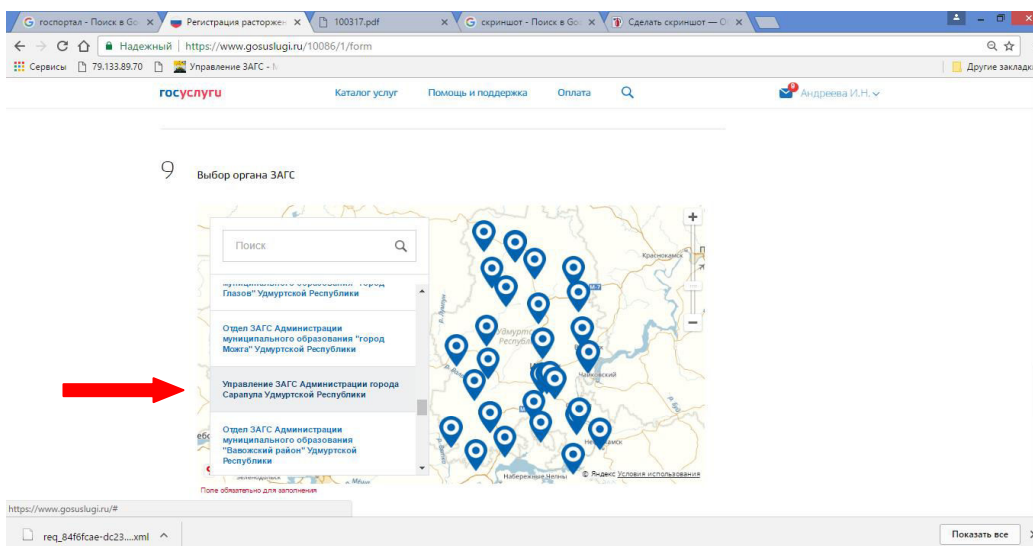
G госпортал - Поиск в Go ×
Регистрация расторже ×
100317.pdf ×
G скриншот - Поиск в Go ×
Сделать скриншот — О ×

Надежный | https://www.gosuslugi.ru/10086/1/form

Сервисы 79.133.89.70 Управление ЗАГС - М
Другие закладк

госуслуги Каталог услуг Помощь и поддержка Оплата Андреева И.Н.

9 Выбор органа ЗАГС

Поиск

муниципального образования "город Глазов" Удмуртской Республики

Отдел ЗАГС Администрации муниципального образования "город Можга" Удмуртской Республики

Управление ЗАГС Администрации города Сарапула Удмуртской Республики

Отдел ЗАГС Администрации муниципального образования "Вавожский район" Удмуртской Республики

Краснокамск
Удмуртская Республика
Чайковский
Нефтекамск
Набережные Челны
© Яндекс Условия использования

Поле обязательно для заполнения

https://www.gosuslugi.ru/#

req_84f6fcae-dc23....xml
Показать все